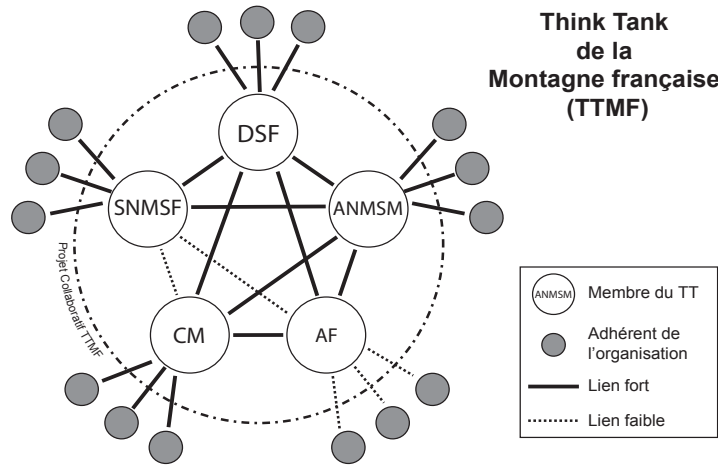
Think Tank de la Montagne française (TTMF)

DSF

SNMSF

ANMSM

CM

AF

Projet Collaboratif TTMF

| | |
|---|---|
| ANMSM | Membre du TT |
| | Adhérent de l'organisation |
| | Lien fort |
| | Lien faible |